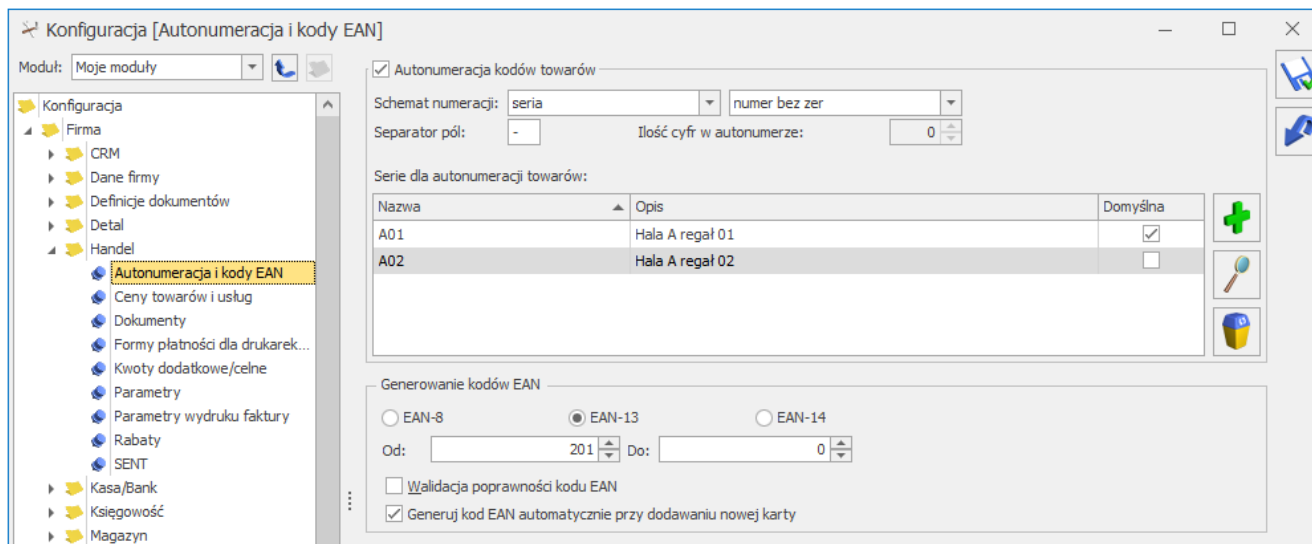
Konfiguracja [Autonumeracja i kody EAN]

Moduł: Moje moduły

Konfiguracja
Firma
CRM
Dane firmy
Definicje dokumentów
Detal
Handel
Autonumeracja i kody EAN
Ceny towarów i usług
Dokumenty
Formy płatności dla drukarek...
Kwoty dodatkowe/celne
Parametry
Parametry wydruku faktury
Rabaty
SENT
Kasa/Bank
Księgowość
Magazyn

Autonumeracja kodów towarów
Schemat numeracji: seria numer bez zer
Separator pól: -
Ilość cyfr w autonumerze: 0

Serie dla autonumeracji towarów:

| Nazwa | Opis | Domyślna |
|---|---|---|
| A01 | Hala A regał 01 | ✓ |
| A02 | Hala A regał 02 | |

Generowanie kodów EAN
EAN-8
EAN-13
EAN-14
Od: 201 Do: 0
Walidacja poprawności kodu EAN
Generuj kod EAN automatycznie przy dodawaniu nowej karty